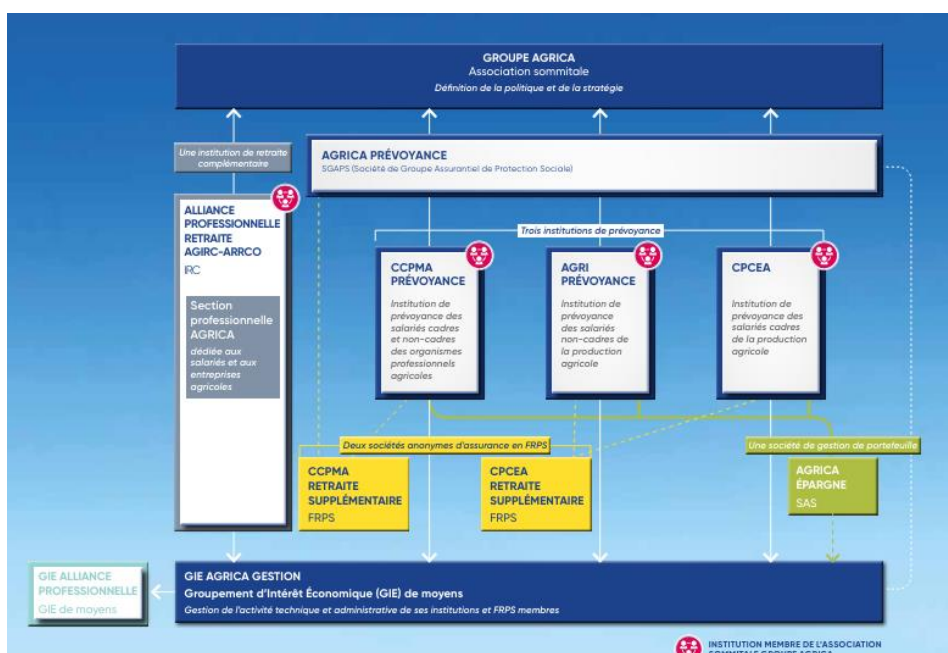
GROUPE AGRICA
Association sommitale
Définition de la politique et de la stratégie

Une institution de retraite complémentaire

ALLIANCE PROFESSIONNELLE RETRAITE AGIRC-ARRCO
IRC

Section professionnelle AGRICA
dédiée aux salariés et aux entreprises agricoles

AGRICA PRÉVOYANCE
SGAPS (Société de Groupe Assurantiel de Protection Sociale)

Trois institutions de prévoyance

CCPMA PRÉVOYANCE
Institution de prévoyance des salariés cadres et non-cadres des organismes professionnels agricoles

AGRI PRÉVOYANCE
Institution de prévoyance des salariés non-cadres de la production agricole

CPCEA
Institution de prévoyance des salariés cadres de la production agricole

Deux sociétés anonymes d'assurance en FRPS

CCPMA RETRAITE SUPPLÉMENTAIRE
FRPS

CPCEA RETRAITE SUPPLÉMENTAIRE
FRPS

Une société de gestion de portefeuille

AGRICA ÉPARGNE
SAS

GIE ALLIANCE PROFESSIONNELLE
GIE de moyens

GIE AGRICA GESTION
Groupement d'Intérêt Économique (GIE) de moyens
Gestion de l'activité technique et administrative de ses institutions et FRPS membres

INSTITUTION MEMBRE DE L'ASSOCIATION SOMMITALE GROUPE AGRICA